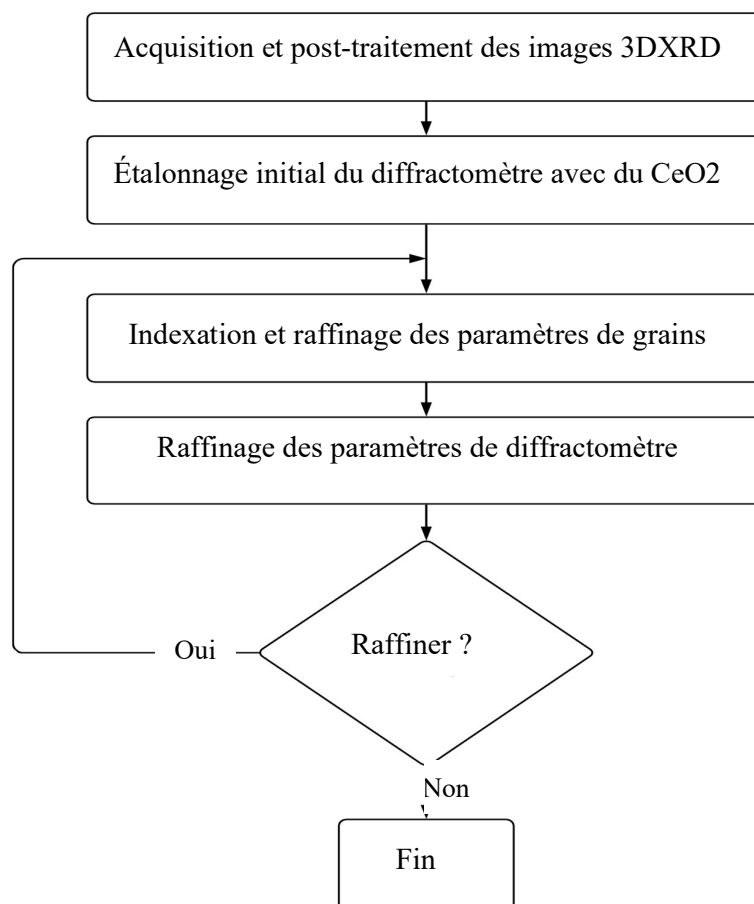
Acquisition et post-traitement des images 3DXRD

Étalonnage initial du diffractomètre avec du CeO2

Indexation et raffinage des paramètres de grains

Raffinage des paramètres de diffractomètre

Raffiner ?

Oui

Non

Fin